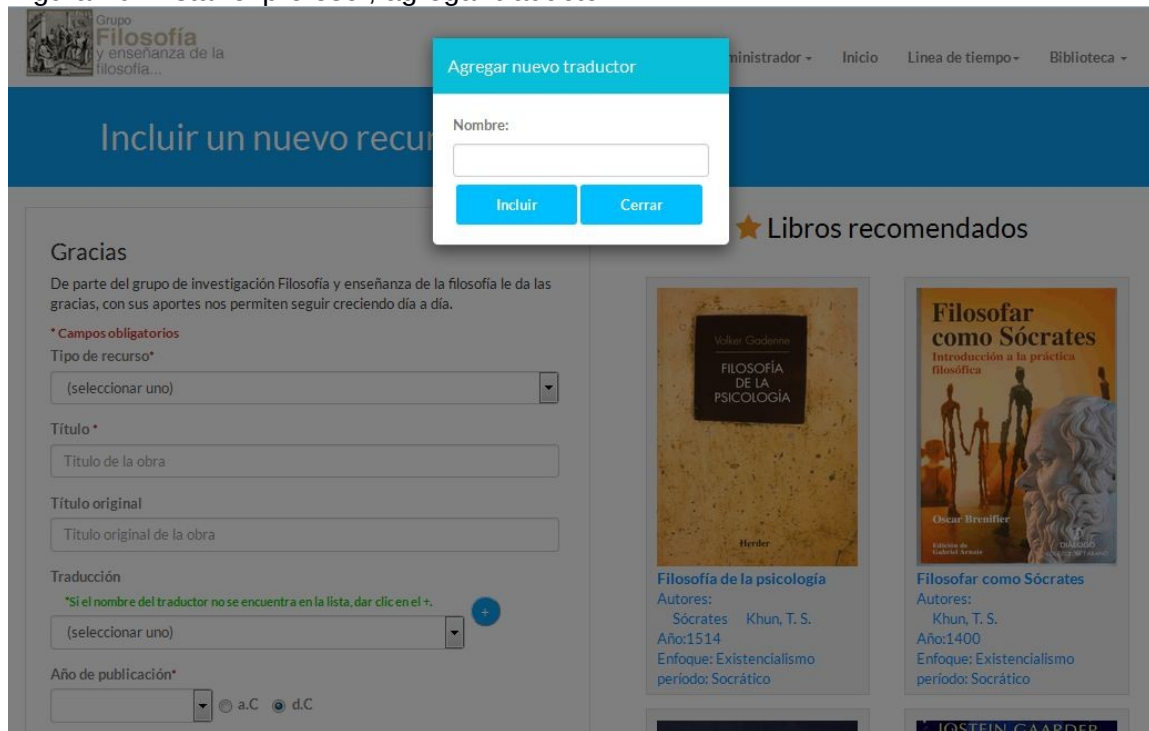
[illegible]

Grupo
Filosofía
y enseñanza de la filosofía...

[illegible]ministrador ▾ Inicio Linea de tiempo ▾ Biblioteca ▾

Agregar nuevo traductor

Nombre:

Incluir Cerrar

Incluir un nuevo recur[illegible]

Gracias

De parte del grupo de investigación Filosofía y enseñanza de la filosofía le da las gracias, con sus aportes nos permiten seguir creciendo día a día.

* Campos obligatorios

Tipo de recurso*

(seleccionar uno)

Título*

Titulo de la obra

Título original

Titulo original de la obra

Traducción

*Si el nombre del traductor no se encuentra en la lista, dar clic en el +.

+

(seleccionar uno)

Año de publicación*

a.C d.C

Libros recomendados

Volker Gadenne
FILOSOFÍA DE LA PSICOLOGÍA
Herder

Filosofía de la psicología
Autores:
Sócrates Khun, T. S.
Año:1514
Enfoque: Existencialismo
periodo: Socrático

Filosofar como Sócrates
Introducción a la práctica filosófica
Oscar Brenifier
Edición de Gabriel Arnaiz
DIÁLOGOS

Filosofar como Sócrates
Autores:
Khun, T. S.
Año:1400
Enfoque: Existencialismo
periodo: Socrático

JOSTEIN GAARDER